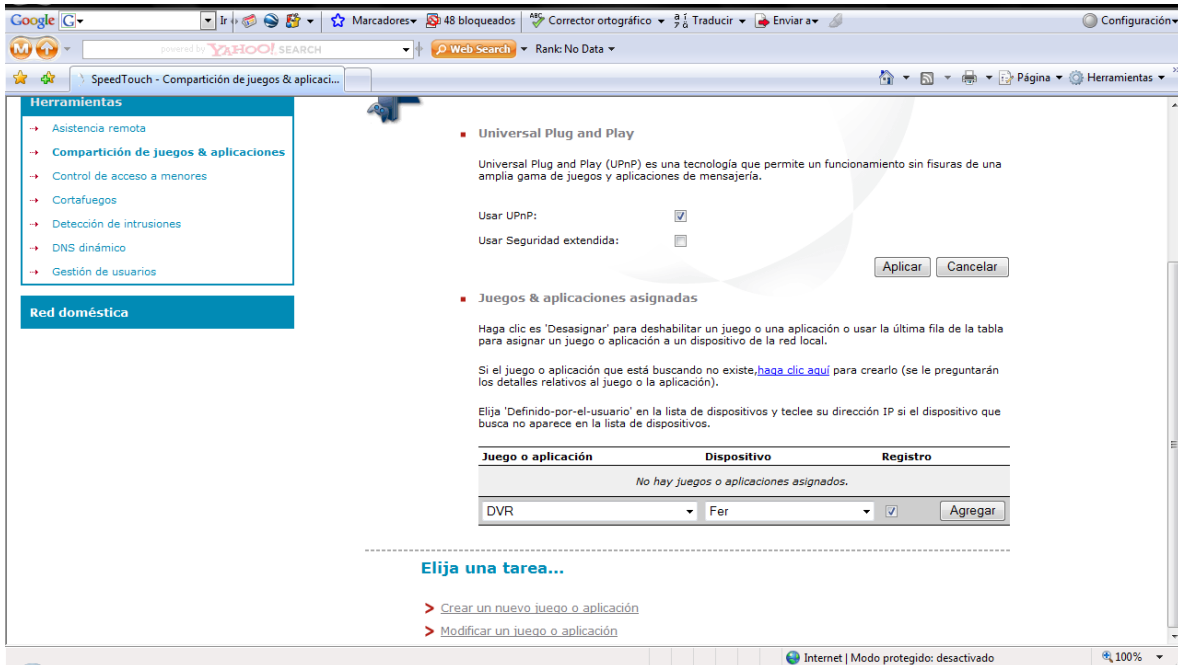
Google G Ir Marcadores 48 bloqueados Corrector ortográfico Traducir Enviar a Configuración

powered by YAHOO! SEARCH Web Search Rank: No Data

SpeedTouch - Compartición de juegos & aplicaci...

Página Herramientas

Herramientas

Asistencia remota
Compartición de juegos & aplicaciones
Control de acceso a menores
Cortafuegos
Detección de intrusiones
DNS dinámico
Gestión de usuarios

Red doméstica

Universal Plug and Play

Universal Plug and Play (UPnP) es una tecnología que permite un funcionamiento sin fisuras de una amplia gama de juegos y aplicaciones de mensajería.

Usar UPnP:
Usar Seguridad extendida:

Aplicar Cancelar

Juegos & aplicaciones asignadas

Haga clic es 'Desasignar' para deshabilitar un juego o una aplicación o usar la última fila de la tabla para asignar un juego o aplicación a un dispositivo de la red local.

Si el juego o aplicación que está buscando no existe,haga clic aquí para crearlo (se le preguntarán los detalles relativos al juego o la aplicación).

Elija 'Definido-por-el-usuario' en la lista de dispositivos y teclee su dirección IP si el dispositivo que busca no aparece en la lista de dispositivos.

| Juego o aplicación | Dispositivo | Registro |
|---|---|---|
| No hay juegos o aplicaciones asignados. | | |
| DVR | Fer | Agregar |

Elija una tarea...

Crear un nuevo juego o aplicación
Modificar un juego o aplicación

Internet | Modo protegido: desactivado 100%